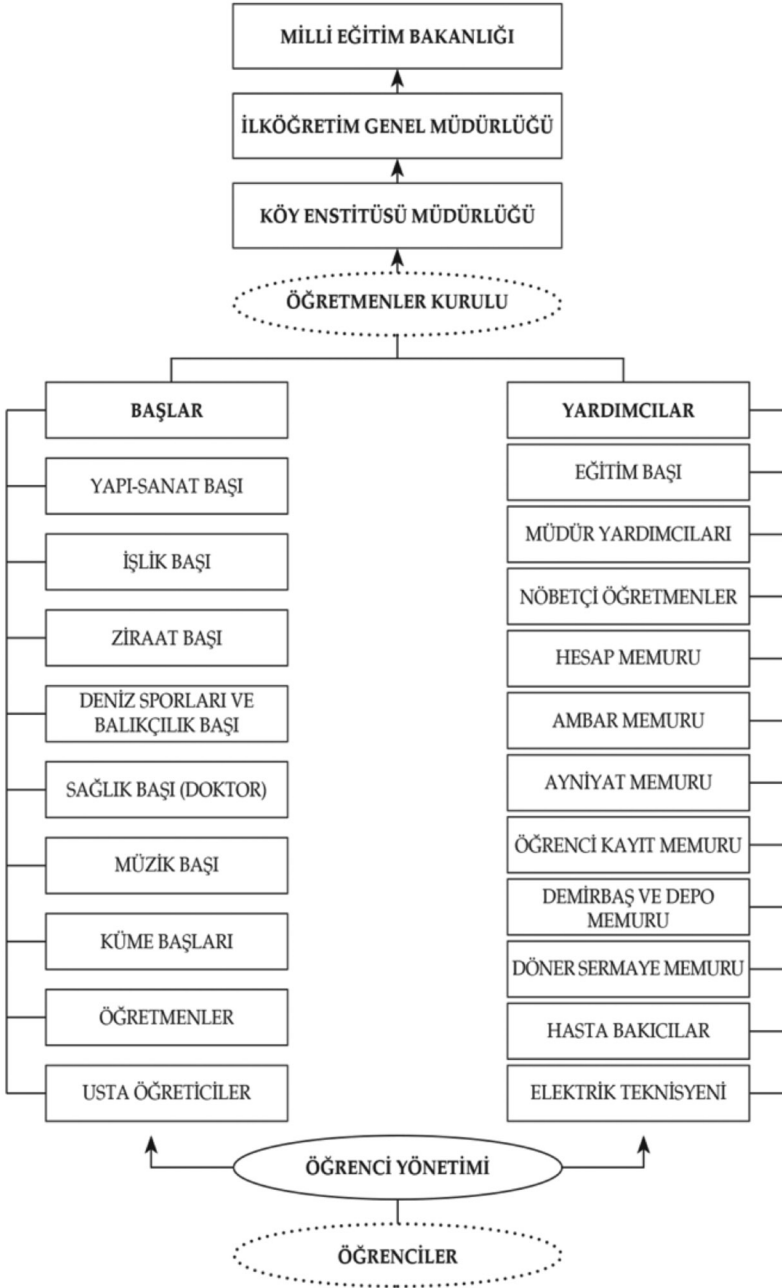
MİLLİ EĞİTİM BAKANLIĞI

İLKÖĞRETİM GENEL MÜDÜRLÜĞÜ

KÖY ENSTİTÜSÜ MÜDÜRLÜĞÜ

ÖĞRETMENLER KURULU

BAŞLAR

YAPI-SANAT BAŞI

İŞLİK BAŞI

ZİRAAT BAŞI

DENİZ SPORLARI VE BALIKÇILIK BAŞI

SAĞLIK BAŞI (DOKTOR)

MÜZİK BAŞI

KÜME BAŞLARI

ÖĞRETMENLER

USTA ÖĞRETİCİLER

YARDIMCILAR

EĞİTİM BAŞI

MÜDÜR YARDIMCILARI

NÖBETÇİ ÖĞRETMENLER

HESAP MEMURU

AMBAR MEMURU

AYNİYAT MEMURU

ÖĞRENCİ KAYIT MEMURU

DEMİRBAŞ VE DEPO MEMURU

DÖNER SERMAYE MEMURU

HASTA BAKICILAR

ELEKTRİK TEKNİSYENİ

ÖĞRENCİ YÖNETİMİ

ÖĞRENCİLER